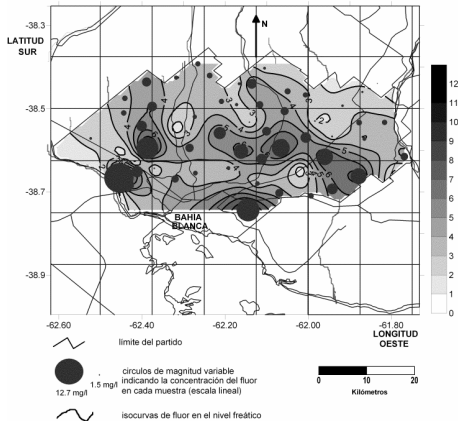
-38.3

LATITUD SUR

N

-38.5

-38.7

BAHIA BLANCA

-38.9

-62.60 -62.40 -62.20 -62.00 -61.80

LONGITUD OESTE

12
11
10
9
8
7
6
5
4
3
2
1
0

4
3
5
6
7
8

límite del partido

circulos de magnitud variable indicando la concentración del fluor en cada muestra (escala lineal)

12.7 mg/l

1.5 mg/l

isocurvas de fluor en el nivel freático

0 10 20
Kilómetros